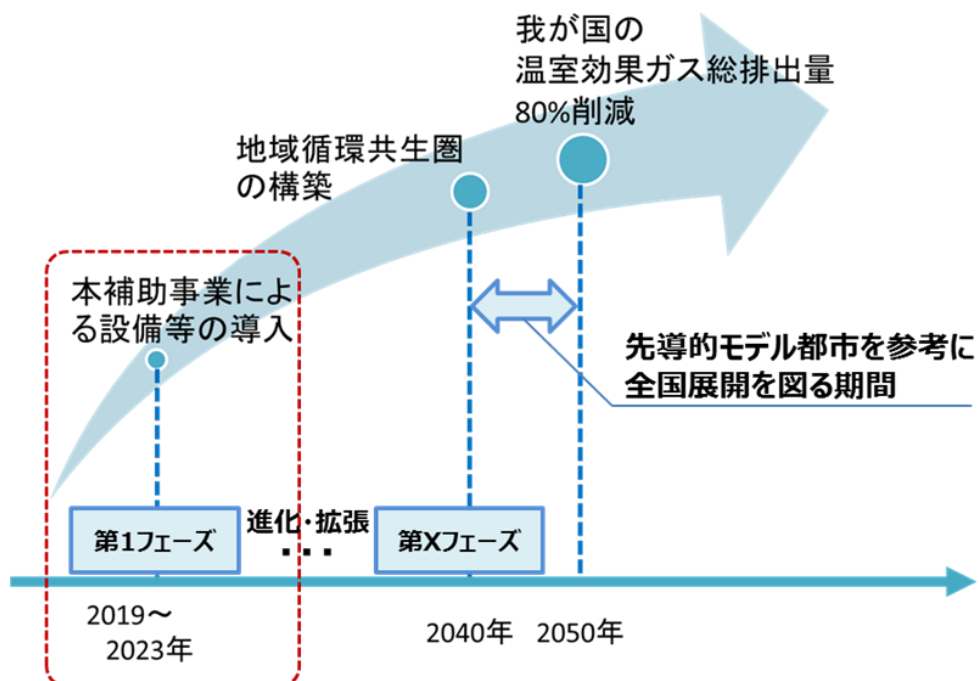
我が国の
温室効果ガス総排出量
80%削減

地域循環共生圏
の構築

本補助事業による設備等の導入

先導的モデル都市を参考に
全国展開を図る期間

第1フェーズ

進化・拡張
・・・

第Xフェーズ

2019～
2023年

2040年　2050年